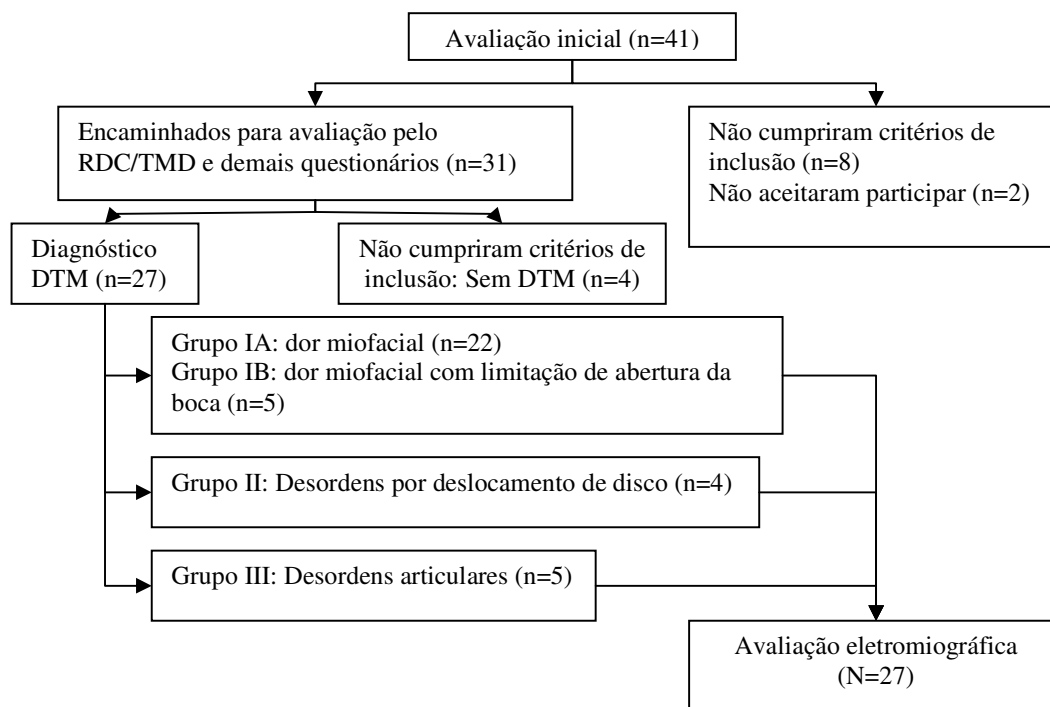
Avaliação inicial (n=41)

Encaminhados para avaliação pelo RDC/TMD e demais questionários (n=31)

Não cumpriram critérios de inclusão (n=8)
Não aceitaram participar (n=2)

Diagnóstico DTM (n=27)

Não cumpriram critérios de inclusão: Sem DTM (n=4)

Grupo IA: dor miofacial (n=22)
Grupo IB: dor miofacial com limitação de abertura da boca (n=5)

Grupo II: Desordens por deslocamento de disco (n=4)

Grupo III: Desordens articulares (n=5)

Avaliação eletromiográfica (N=27)